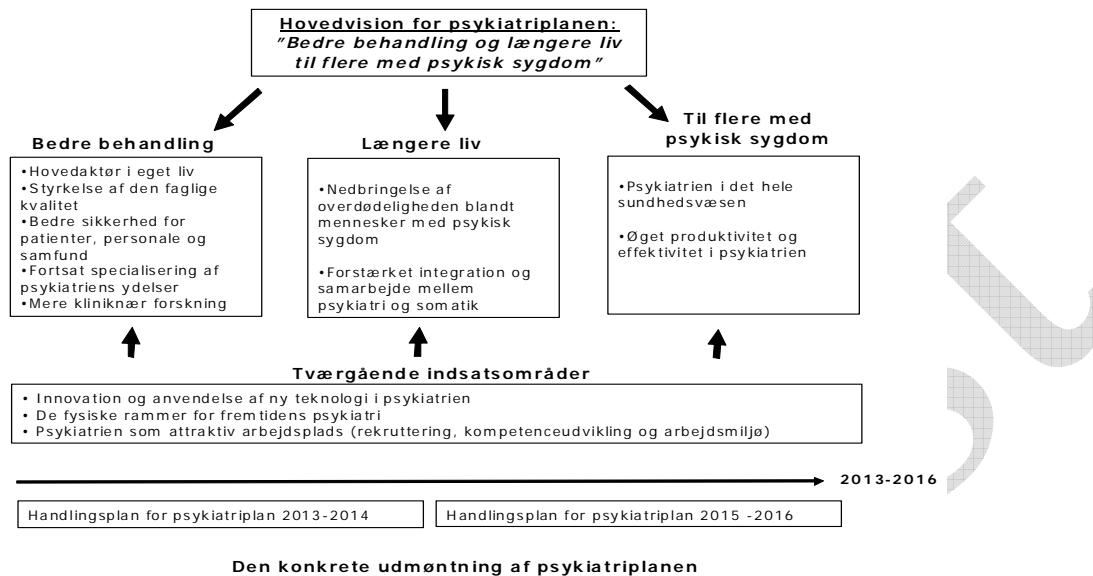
Hovedvision for psykiatriplanen:
"Bedre behandling og længere liv til flere med psykisk sygdom"

Bedre behandling

•Hovedaktør i eget liv
•Styrkelse af den faglige kvalitet
•Bedre sikkerhed for patienter, personale og samfund
•Fortsat specialisering af psykiatriens ydelser
•Mere kliniknær forskning

Længere liv

•Nedbringelse af overdødeligheden blandt mennesker med psykisk sygdom

•Forstærket integration og samarbejde mellem psykiatri og somatik

Til flere med psykisk sygdom

•Psykiatrien i det hele sundhedsvæsen

•Øget produktivitet og effektivitet i psykiatrien

Tværgående indsatsområder

• Innovation og anvendelse af ny teknologi i psykiatrien
• De fysiske rammer for fremtidens psykiatri
• Psykiatrien som attraktiv arbejdsplads (rekruttering, kompetenceudvikling og arbejdsmiljø)

2013-2016

Handlingsplan for psykiatriplan 2013-2014

Handlingsplan for psykiatriplan 2015 -2016

Den konkrete udmøntning af psykiatriplanen